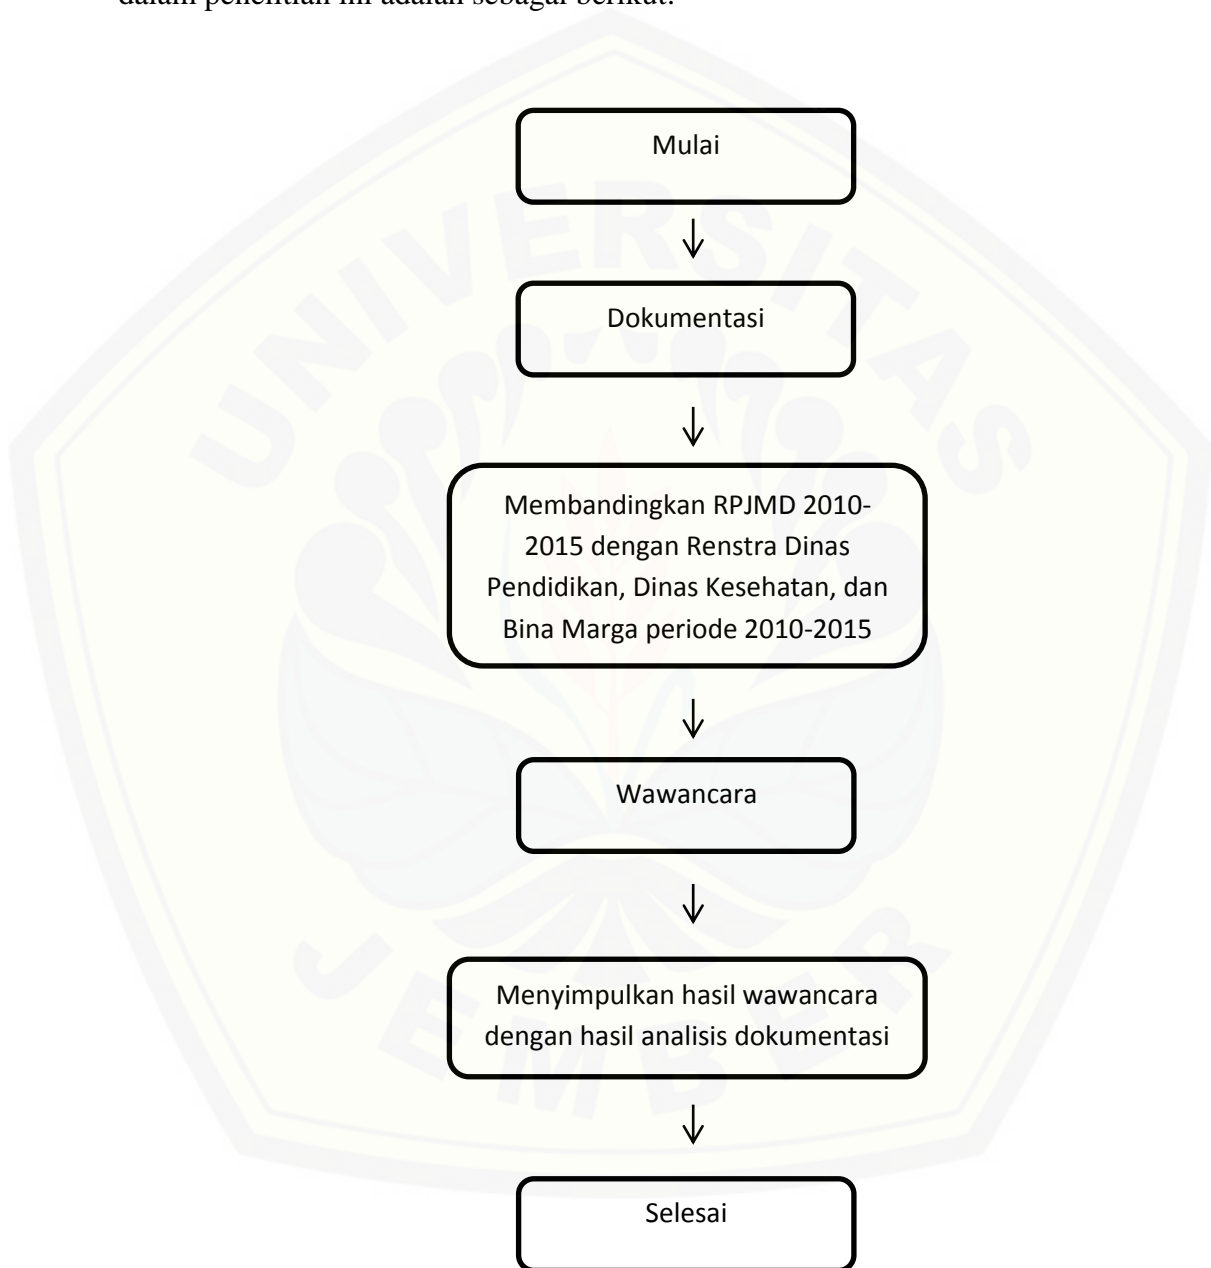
dalam penelitian ini adalah sebagai berikut:

Mulai

Dokumentasi

Membandingkan RPJMD 2010-2015 dengan Renstra Dinas Pendidikan, Dinas Kesehatan, dan Bina Marga periode 2010-2015

Wawancara

Menyimpulkan hasil wawancara dengan hasil analisis dokumentasi

Selesai

UNIVERSITAS JEMBER